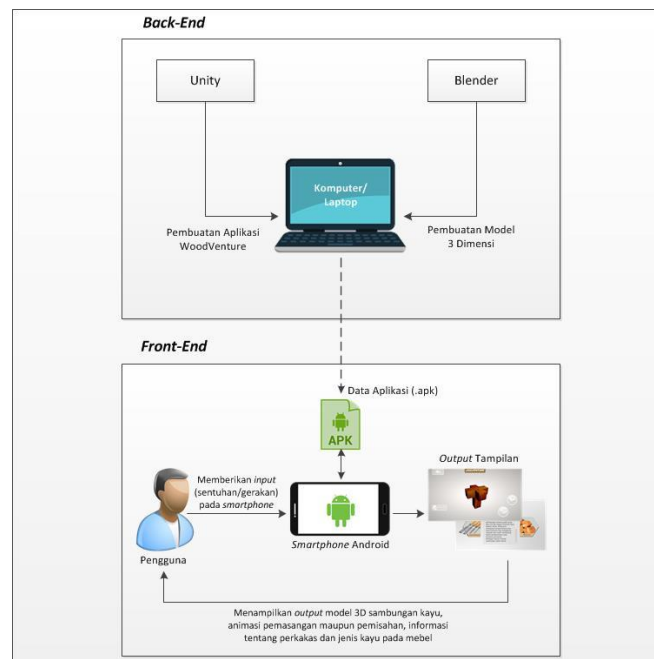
Back-End

Unity

Blender

Komputer/ Laptop

Pembuatan Aplikasi WoodVenture

Pembuatan Model 3 Dimensi

Front-End

Data Aplikasi (.apk)

APK

Output Tampilan

Memberikan input (sentuhan/gerakan) pada smartphone

Smartphone Android

Pengguna

Menampilkan output model 3D sambungan kayu, animasi pemasangan maupun pemisahan, informasi tentang perkakas dan jenis kayu pada mebel